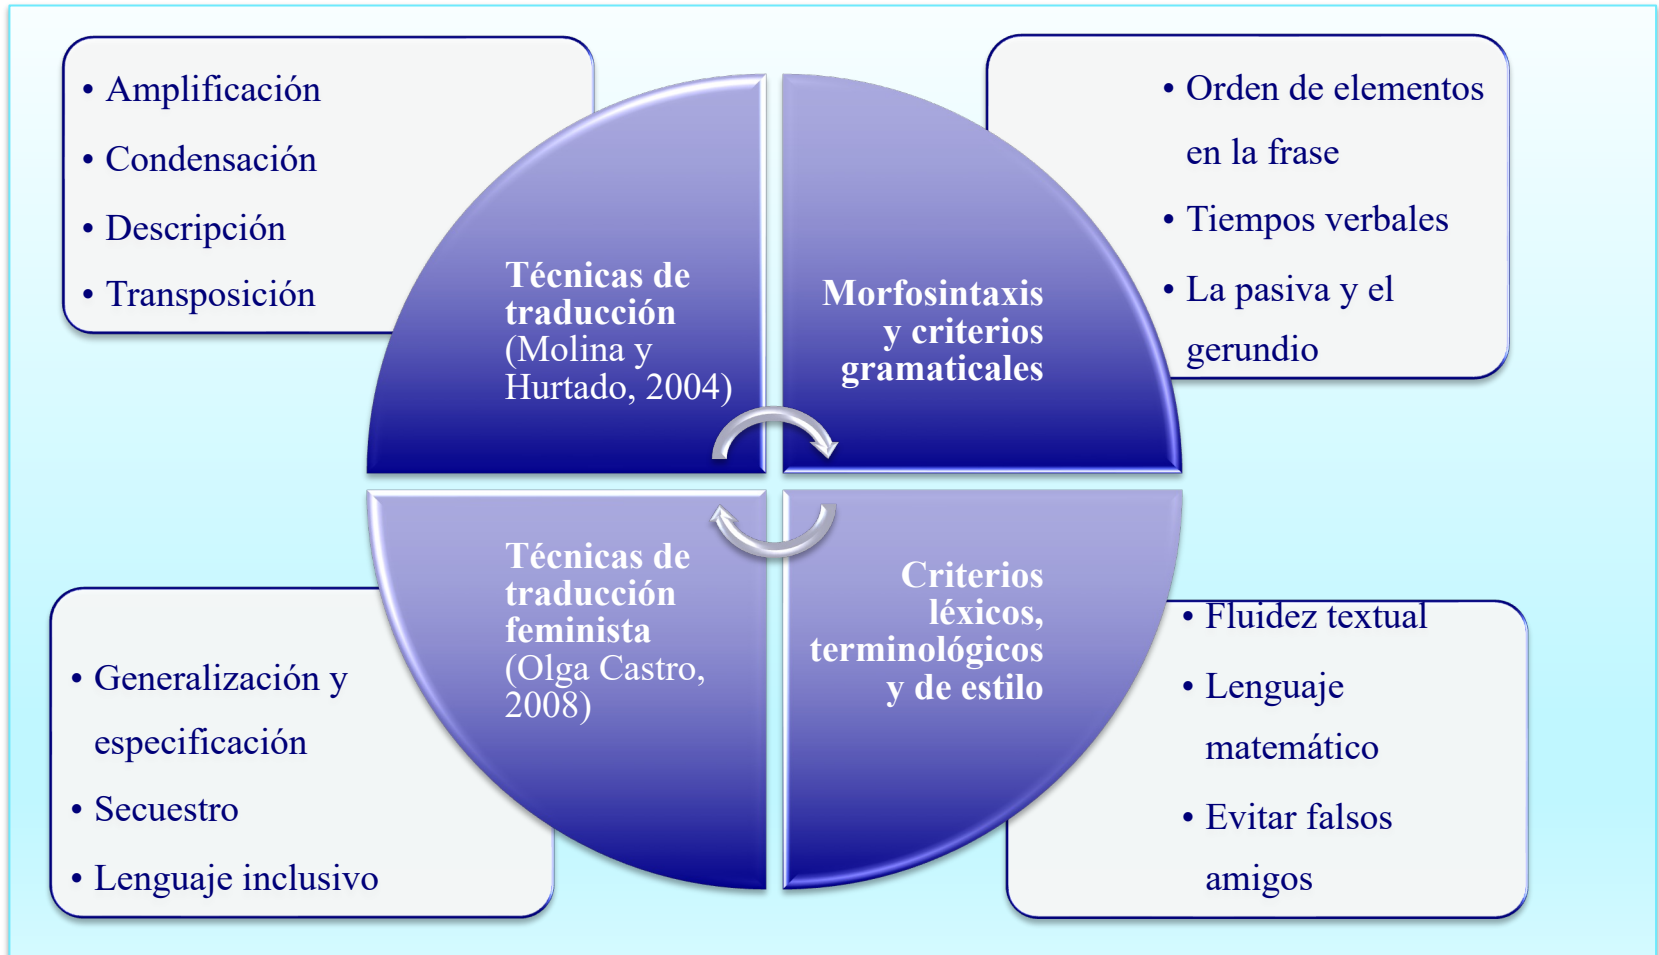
• Amplificación
• Condensación
• Descripción
• Transposición

Técnicas de traducción (Molina y Hurtado, 2004)

Morfosintaxis y criterios gramaticales

• Orden de elementos en la frase
• Tiempos verbales
• La pasiva y el gerundio

Técnicas de traducción feminista (Olga Castro, 2008)

Criterios léxicos, terminológicos y de estilo

• Generalización y especificación
• Secuestro
• Lenguaje inclusivo

• Fluidez textual
• Lenguaje matemático
• Evitar falsos amigos